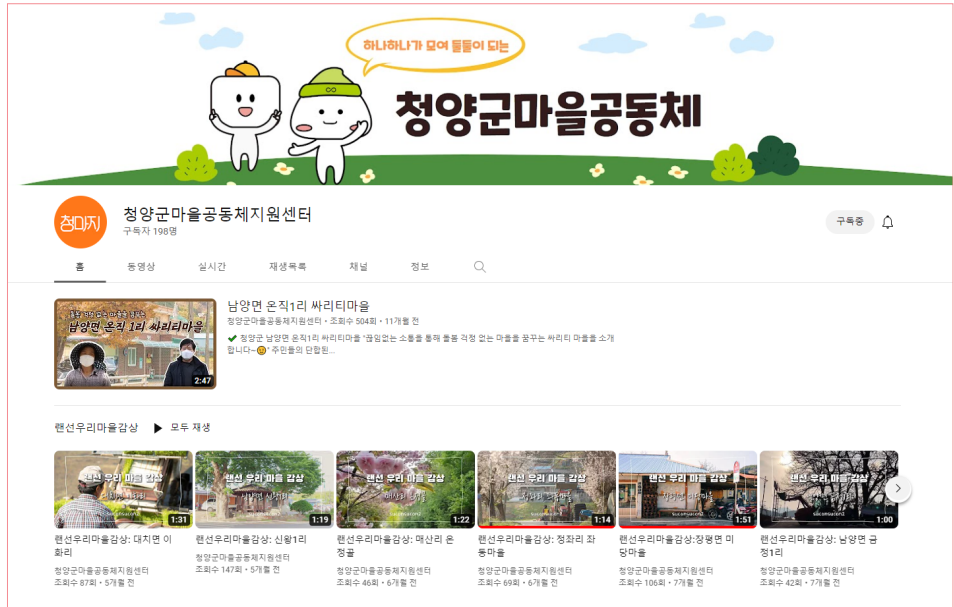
하나하나가 모여 둘둘이 되는

청양군마을공동체

청마지

청양군마을공동체지원센터
구독자 198명

구독중

홈 동영상 실시간 재생목록 채널 정보

남양면 온직1리 싸리티마을

2:47

남양면 온직1리 싸리티마을
청양군마을공동체지원센터 • 조회수 504회 • 11개월 전
✔ 청양군 남양면 온직1리 싸리티마을 "끊임없는 소통을 통해 틀을 걱정 없는 마을을 꿈꾸는 싸리티 마을을 소개합니다~😊" 주민들의 단합된...

랜선우리마을감상 ▶ 모두 재생

랜선 우리 마을 감상
1:31
랜선우리마을감상: 대치면 이화리
청양군마을공동체지원센터
조회수 87회 • 5개월 전

랜선 우리 마을 감상
1:19
랜선우리마을감상: 신왕1리
청양군마을공동체지원센터
조회수 147회 • 5개월 전

랜선 우리 마을 감상
1:22
랜선우리마을감상: 매산리 온정골
청양군마을공동체지원센터
조회수 46회 • 6개월 전

랜선 우리 마을 감상
1:14
랜선우리마을감상: 정좌리 좌동마을
청양군마을공동체지원센터
조회수 69회 • 6개월 전

랜선 우리 마을 감상
1:51
랜선우리마을감상:장평면 미당마을
청양군마을공동체지원센터
조회수 106회 • 7개월 전

랜선 우리 마을 감상
1:00
랜선우리마을감상: 남양면 금정1리
청양군마을공동체지원센터
조회수 42회 • 7개월 전